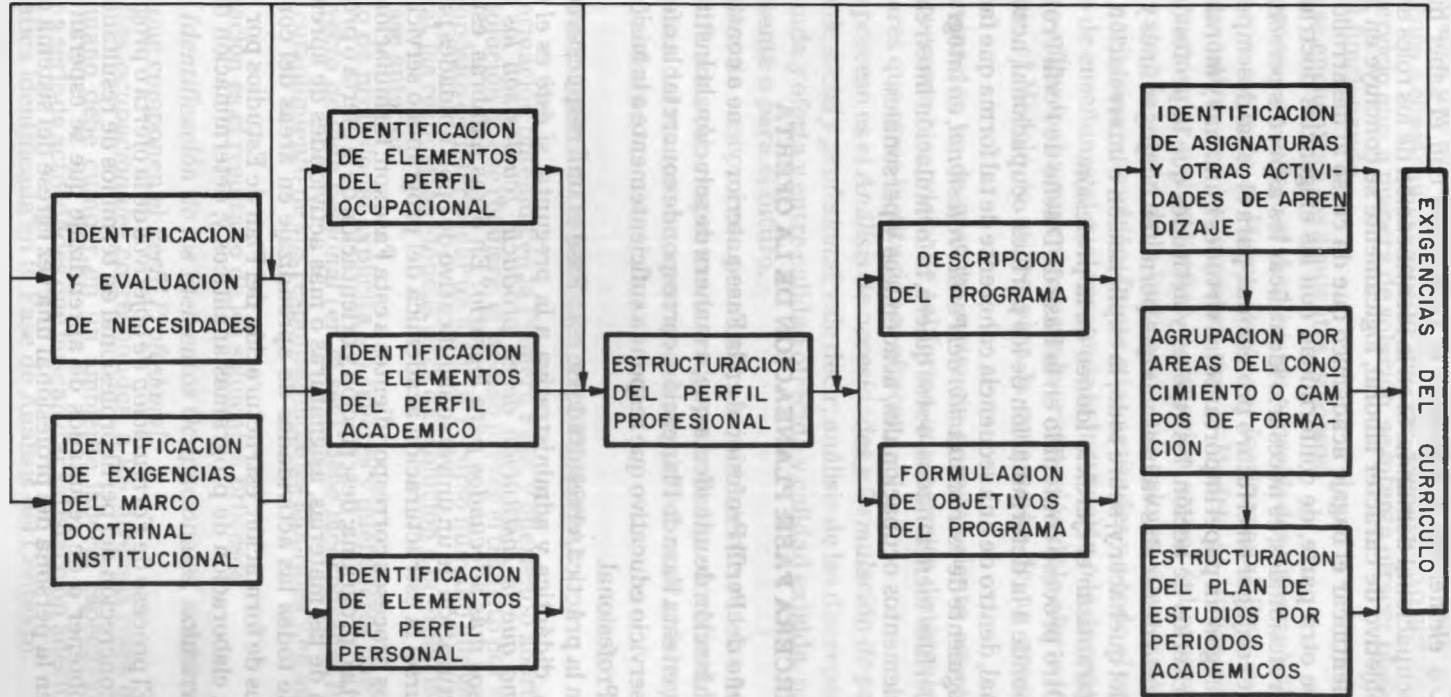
IDENTIFICACION Y EVALUACION DE NECESIDADES

IDENTIFICACION DE EXIGENCIAS DEL MARCO DOCTRINAL INSTITUCIONAL

IDENTIFICACION DE ELEMENTOS DEL PERFIL OCUPACIONAL

IDENTIFICACION DE ELEMENTOS DEL PERFIL ACADEMICO

IDENTIFICACION DE ELEMENTOS DEL PERFIL PERSONAL

ESTRUCTURACION DEL PERFIL PROFESIONAL

DESCRIPCION DEL PROGRAMA

FORMULACION DE OBJETIVOS DEL PROGRAMA

IDENTIFICACION DE ASIGNATURAS Y OTRAS ACTIVIDADES DE APRENDIZAJE

AGRUPACION POR AREAS DEL CONOCIMIENTO O CAMPOS DE FORMACION

ESTRUCTURACION DEL PLAN DE ESTUDIOS POR PERIODOS ACADEMICOS

EXIGENCIAS DEL CURRICULO